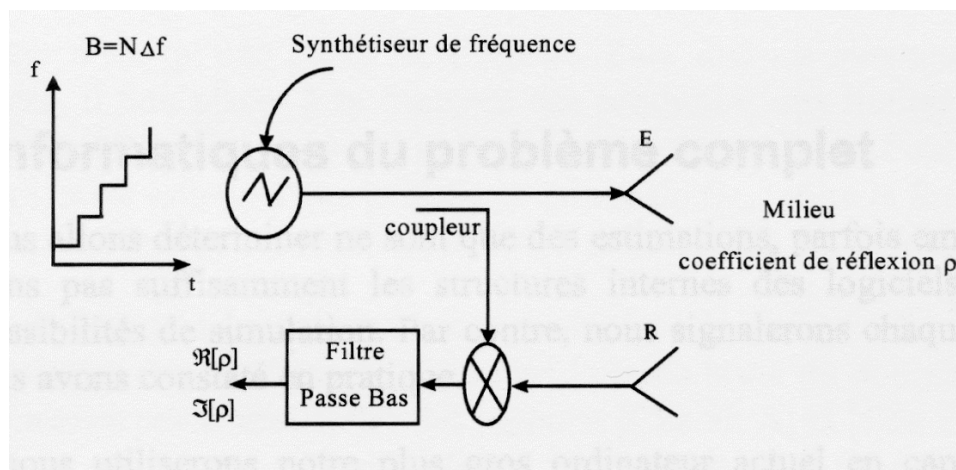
B=N$\Delta$f

f

t

Synthétiseur de fréquence

E

Milieu

coefficient de réflexion $\rho$

coupleur

R

Filtre Passe Bas

$\Re[\rho]$

$\Im[\rho]$

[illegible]nformations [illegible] du problème complet

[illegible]s allons déterminer ne sont que des estimations, parfois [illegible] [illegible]ns pas suffisamment les structures internes des logiciels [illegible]ssibilités de simulation. Par contre, nous signalerons chaqu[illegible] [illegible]s avons constaté en pratique.

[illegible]ous utiliserons notre plus gros ordinateur actuel en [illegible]